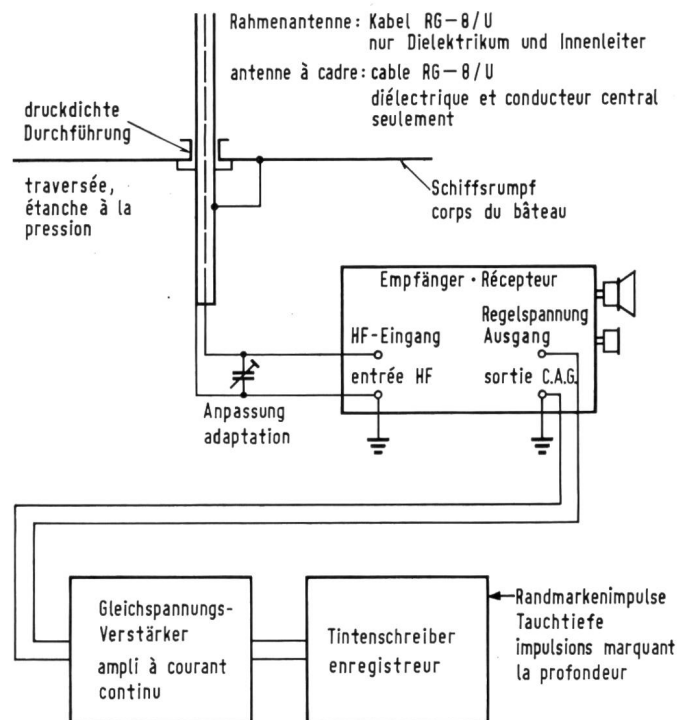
Rahmenantenne: Kabel RG – 8/U
nur Dielektrikum und Innenleiter

antenne à cadre: cable RG – 8/U
diélectrique et conducteur central seulement

druckdichte Durchführung

traversée, étanche à la pression

Schiffsrumpf
corps du bâteau

Empfänger · Récepteur

Regelspannung Ausgang

HF-Eingang

entrée HF

sortie C.A.G.

Anpassung
adaptation

Gleichspannungs-Verstärker

ampli à courant continu

Tintenschreiber
enregistreur

Randmarkenimpulse
Tauchtiefe
impulsions marquant la profondeur